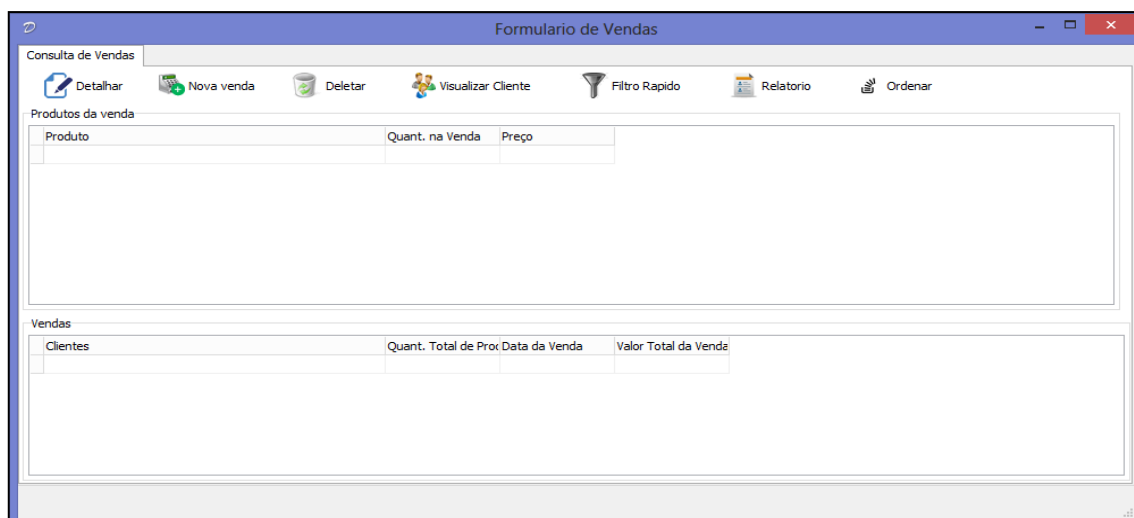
Formulario de Vendas

Consulta de Vendas

Detalhar Nova venda Deletar Visualizar Cliente Filtro Rapido Relatorio Ordenar

Produtos da venda

| Produto | Quant. na Venda | Preço |
|---|---|---|
| | | |

Vendas

| Clientes | Quant. Total de Proc | Data da Venda | Valor Total da Venda |
|---|---|---|---|
| | | | |